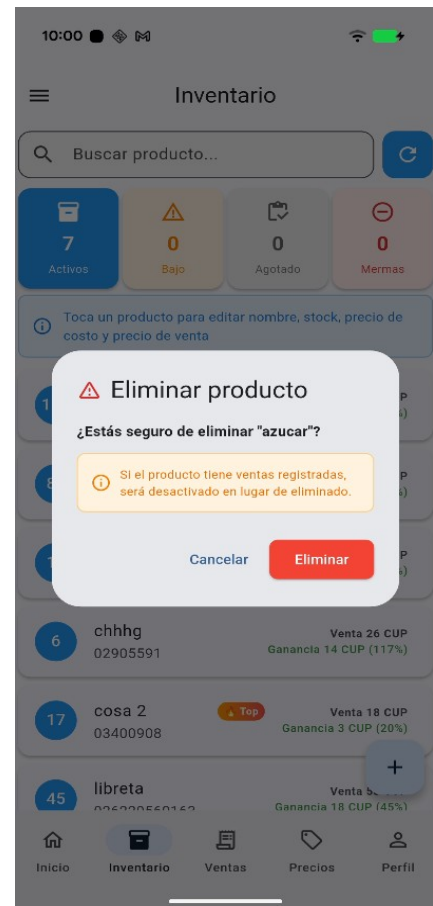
10:00

Inventario

Buscar producto...

7
Activos

0
Bajo

0
Agotado

0
Mermas

Toca un producto para editar nombre, stock, precio de costo y precio de venta

Eliminar producto

¿Estás seguro de eliminar "azucar"?

Si el producto tiene ventas registradas, será desactivado en lugar de eliminado.

Cancelar

Eliminar

6
chhhg
02905591
Venta 26 CUP
Ganancia 14 CUP (117%)

17
cosa 2
03400908
Top
Venta 18 CUP
Ganancia 3 CUP (20%)

45
libreta
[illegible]
Venta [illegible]
Ganancia 18 CUP (45%)

+

Inicio
Inventario
Ventas
Precios
Perfil